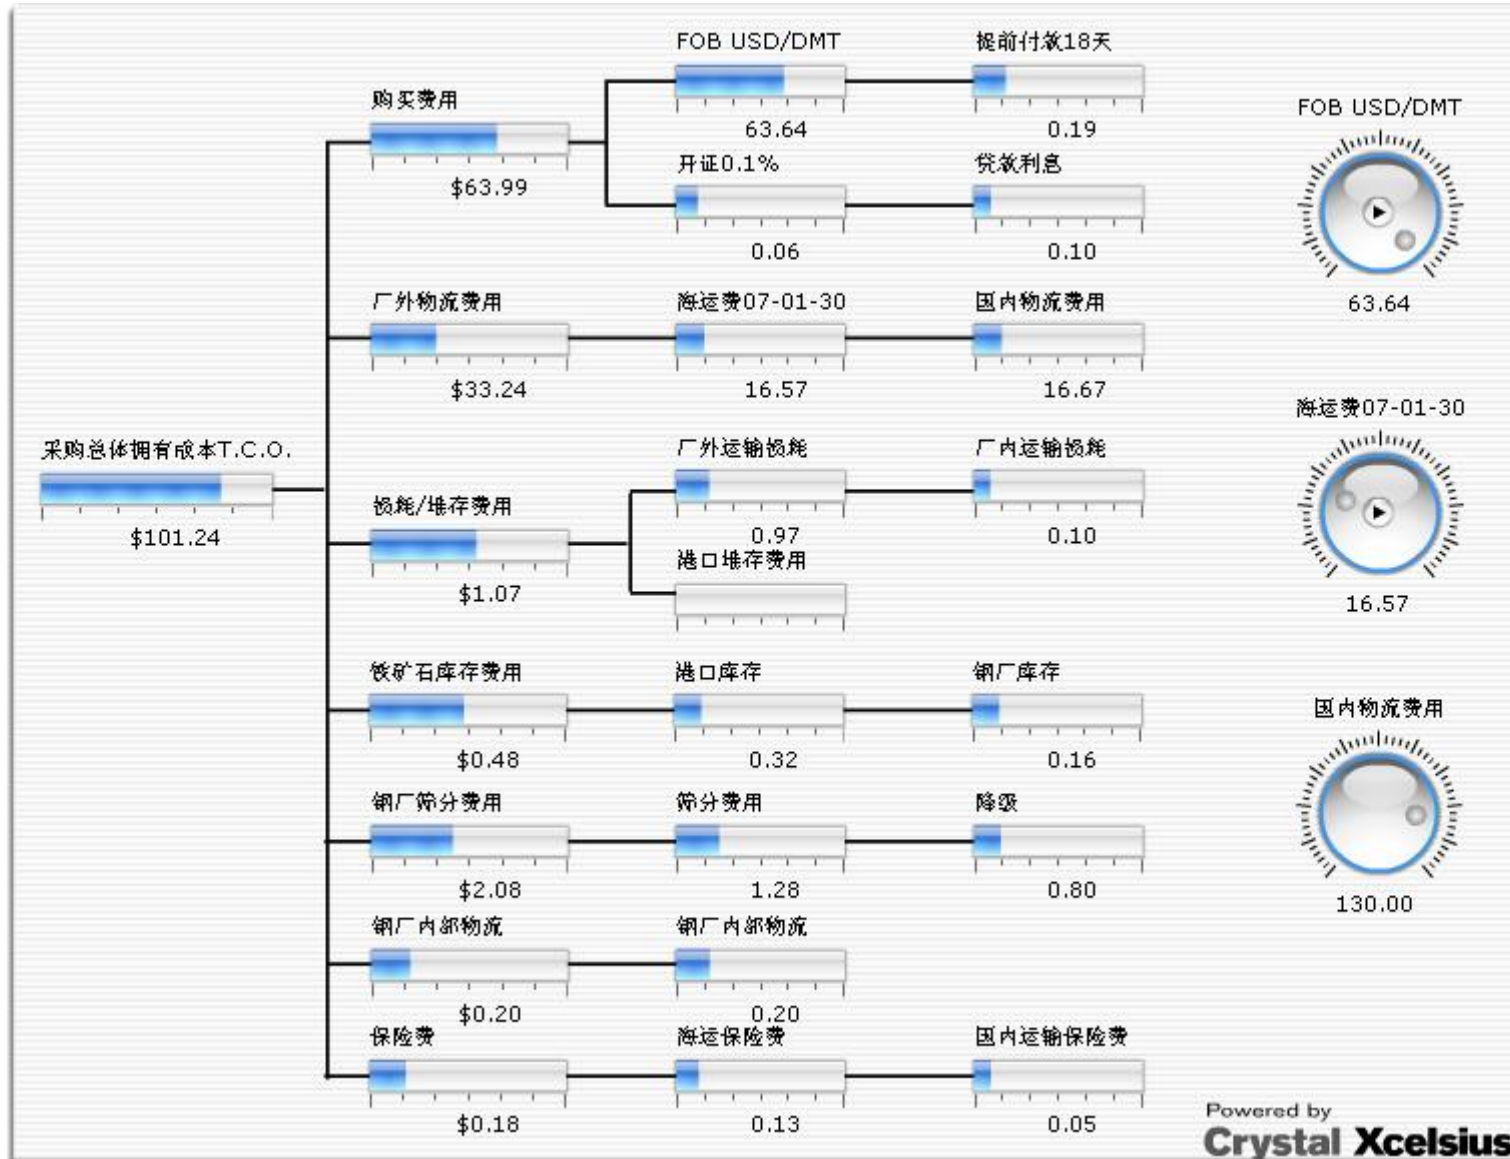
采购总体拥有成本T.C.O.
$101.24

购买费用
$63.99
FOB USD/DMT
63.64
提前付款18天
0.19
开证0.1%
0.06
贷款利息
0.10

厂外物流费用
$33.24
海运费07-01-30
16.57
国内物流费用
16.67

损耗/堆存费用
$1.07
厂外运输损耗
0.97
厂内运输损耗
0.10
港口堆存费用

铁矿石库存费用
$0.48
港口库存
0.32
钢厂库存
0.16

钢厂筛分费用
$2.08
筛分费用
1.28
降级
0.80

钢厂内部物流
$0.20
钢厂内部物流
0.20

保险费
$0.18
海运保险费
0.13
国内运输保险费
0.05

FOB USD/DMT
63.64

海运费07-01-30
16.57

国内物流费用
130.00

Powered by
Crystal Xcelsius